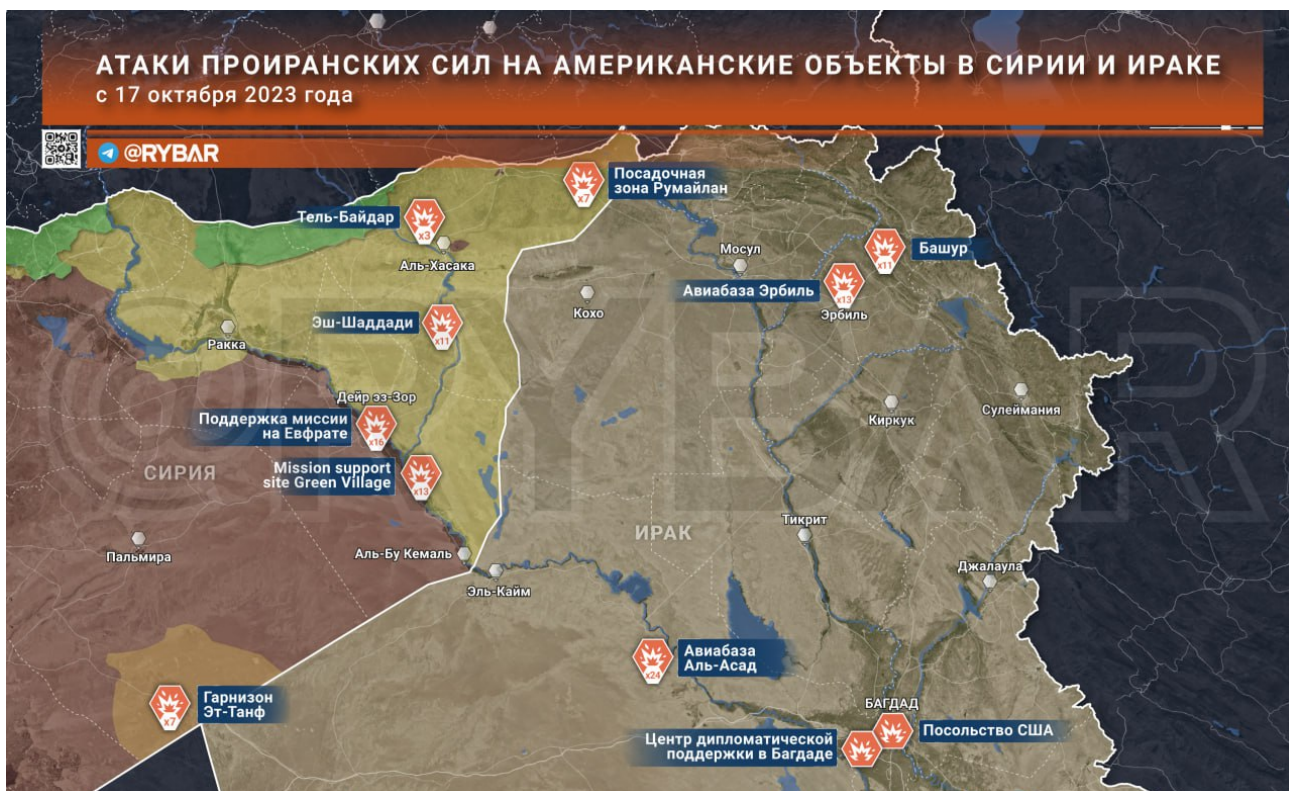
АТАКИ ПРОИРАНСКИХ СИЛ НА АМЕРИКАНСКИЕ ОБЪЕКТЫ В СИРИИ И ИРАКЕ
с 17 октября 2023 года

@RYBAR

Посадочная зона Румайлан
x7

Тель-Байдар
x3

Аль-Хасака

Мосул

Башур
x11

Авиабаза Эрбиль
x13

Эрбиль

Кохо

Эш-Шаддади
x11

Ракка

Дейр эз-Зор

Поддержка миссии на Евфрате
x16

Mission support site Green Village
x13

СИРИЯ

Киркук

Сулеймания

ИРАК

Тикрит

Пальмира

Аль-Бу Кемаль

Эль-Кайм

Джалаула

Авиабаза Аль-Асад
x24

Гарнизон Эт-Танф
x7

БАГДАД

Посольство США

Центр дипломатической поддержки в Багдаде

RYBAR